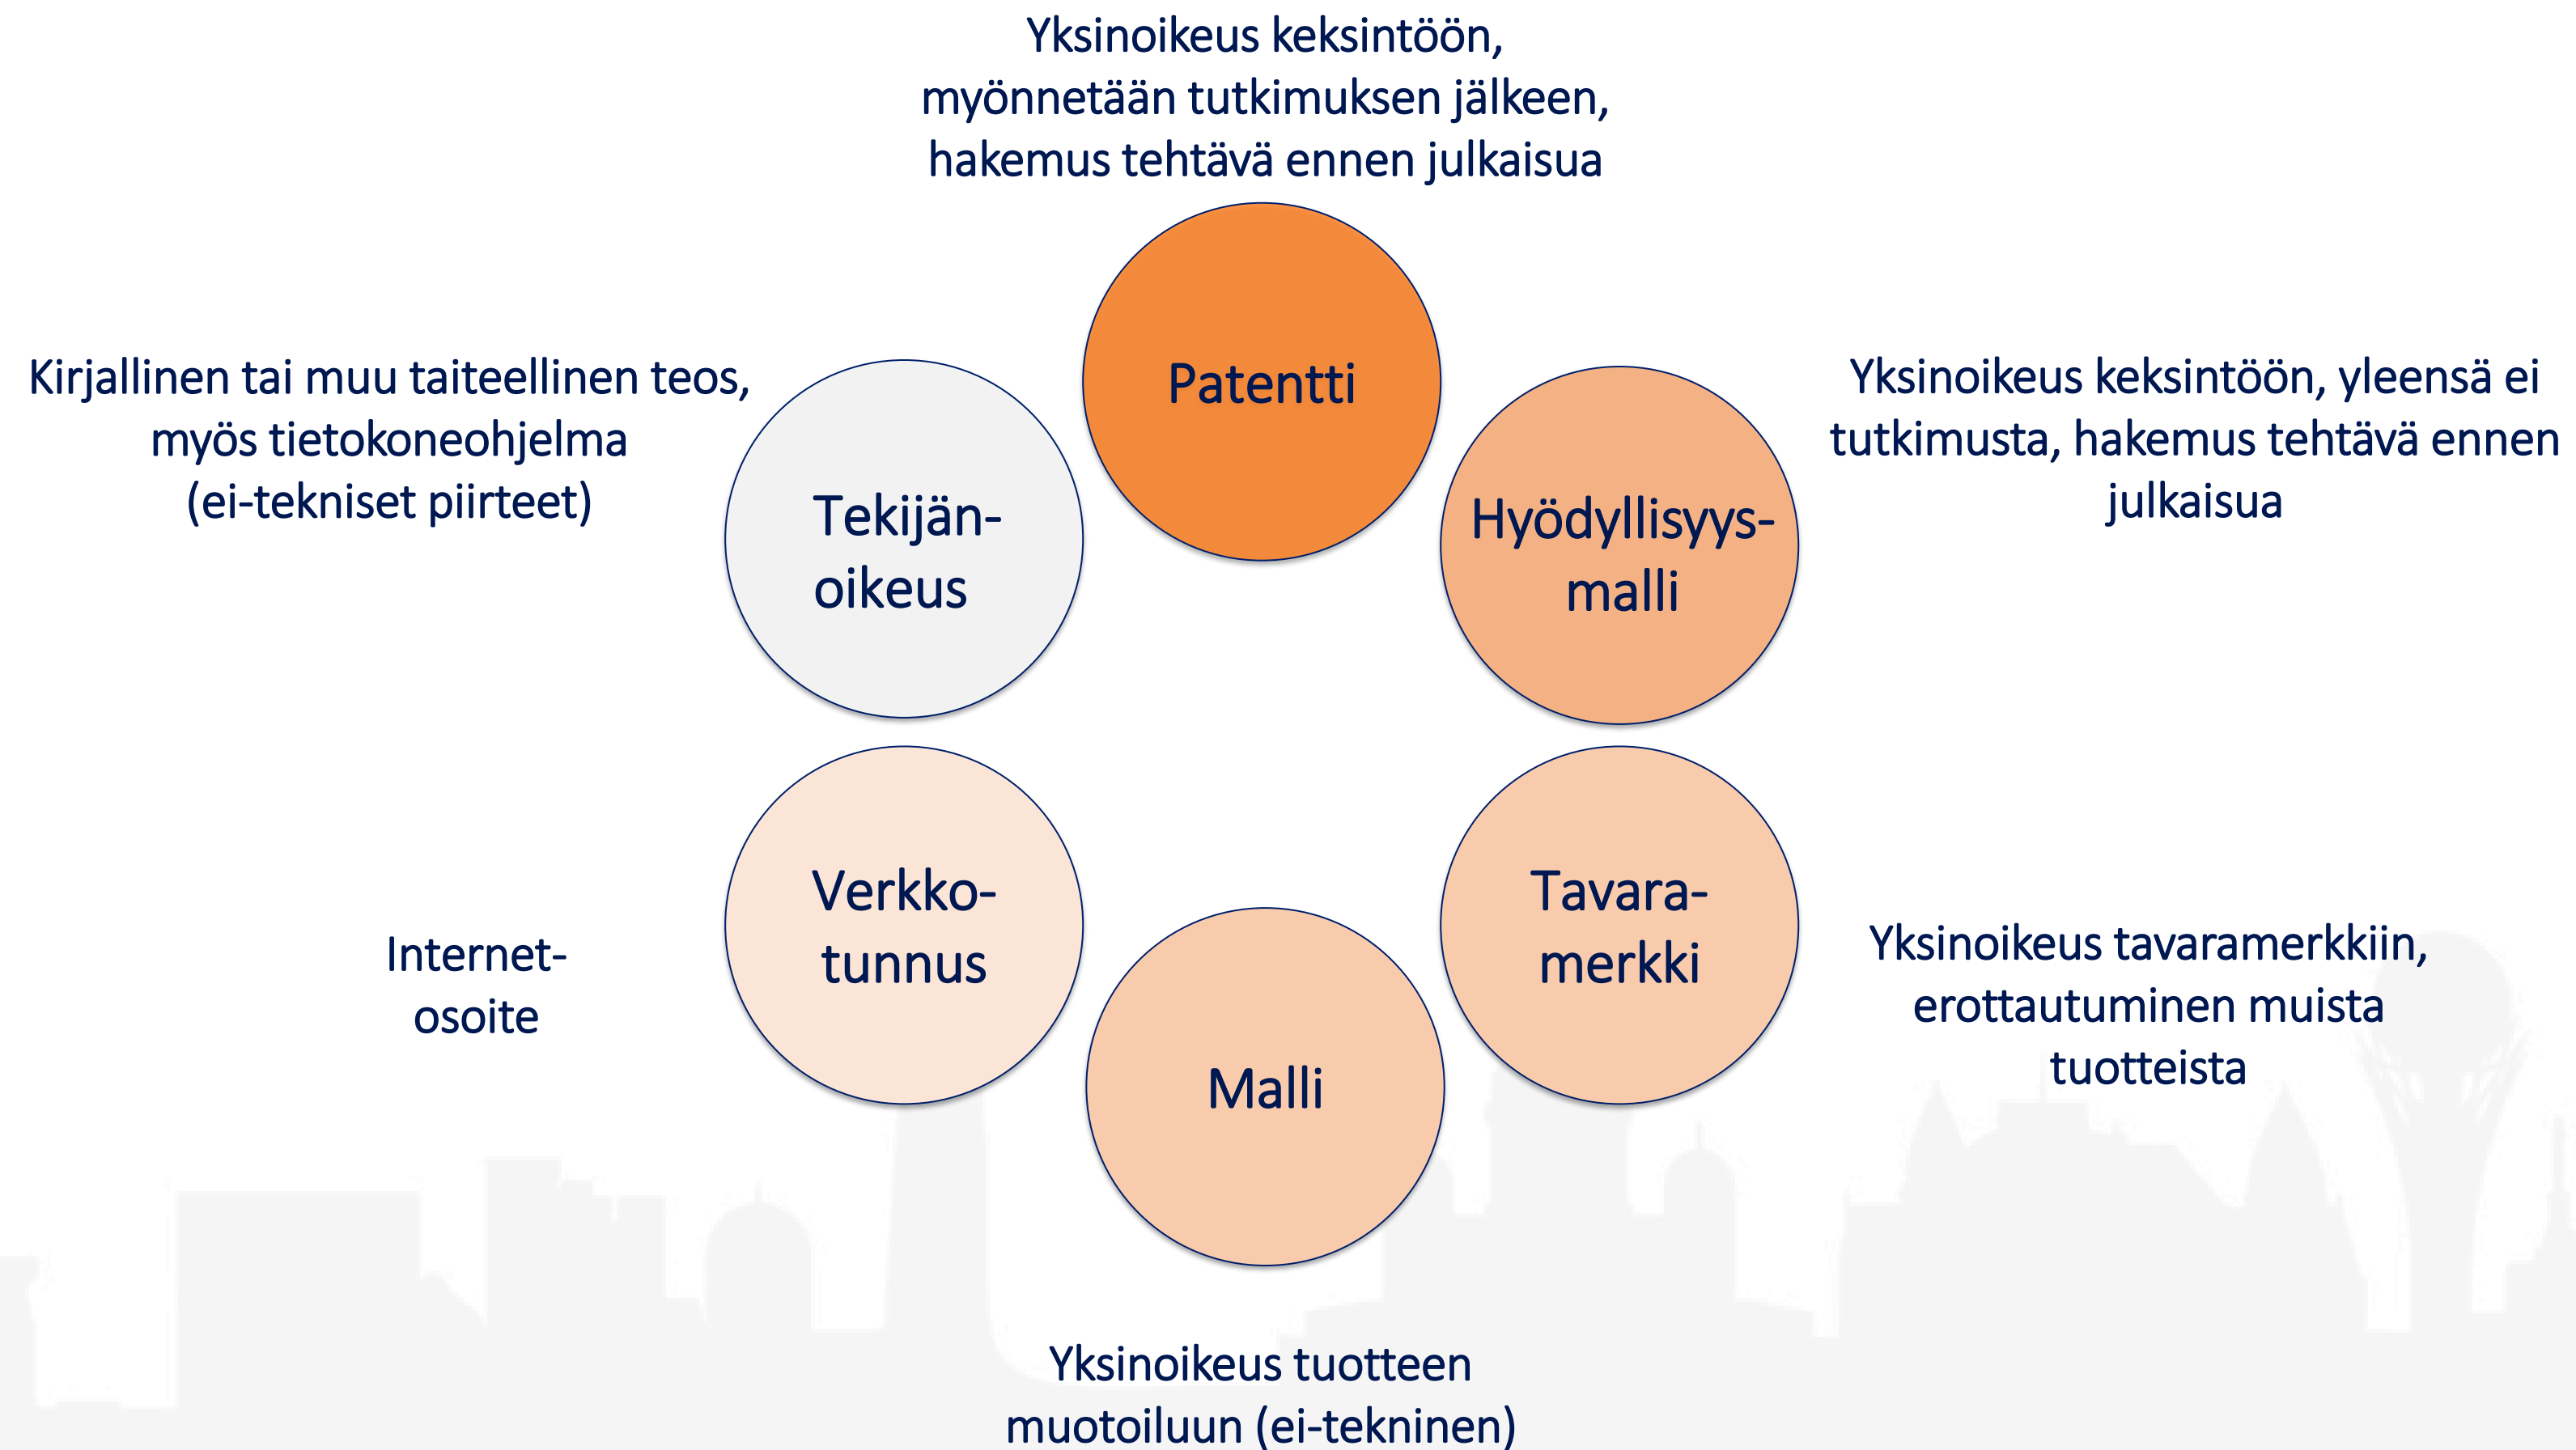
Yksinoikeus keksintöön, myönnetään tutkimuksen jälkeen, hakemus tehtävä ennen julkaisua

Patentti

Kirjallinen tai muu taiteellinen teos, myös tietokoneohjelma (ei-tekniset piirteet)

Tekijän-oikeus

Hyödyllisyys-malli

Yksinoikeus keksintöön, yleensä ei tutkimusta, hakemus tehtävä ennen julkaisua

Internet-osoite

Verkko-tunnus

Tavara-merkki

Yksinoikeus tavaramerkkiin, erottautuminen muista tuotteista

Malli

Yksinoikeus tuotteen muotoiluun (ei-tekninen)